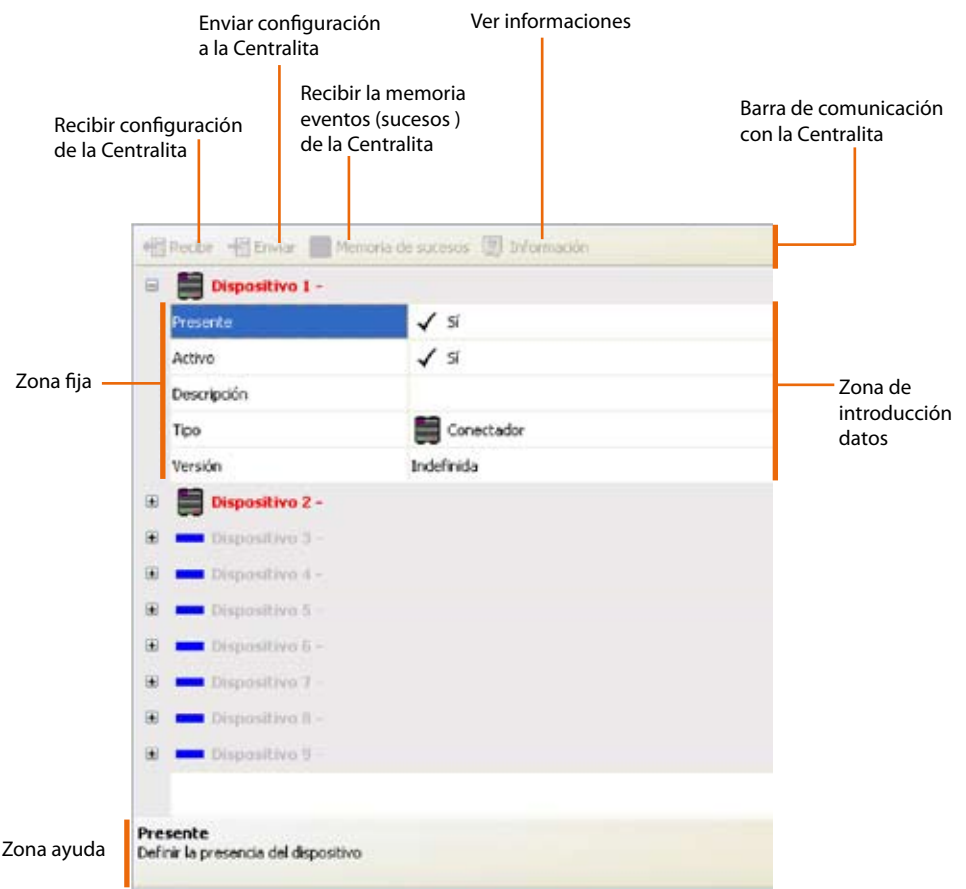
Enviar configuración a la Centralita

Ver informaciones

Recibir la memoria eventos (sucesos ) de la Centralita

Barra de comunicación con la Centralita

Recibir configuración de la Centralita

Recibir Enviar Memoria de sucesos Información

Dispositivo 1 -

| | |
|---|---|
| Presente | ✓ Sí |
| Activo | ✓ Sí |
| Descripción | |
| Tipo | Conectador |
| Versión | Indefinida |

Zona fija

Zona de introducción datos

Dispositivo 2 -
Dispositivo 3 -
Dispositivo 4 -
Dispositivo 5 -
Dispositivo 6 -
Dispositivo 7 -
Dispositivo 8 -
Dispositivo 9 -

Zona ayuda

Presente
Definir la presencia del dispositivo